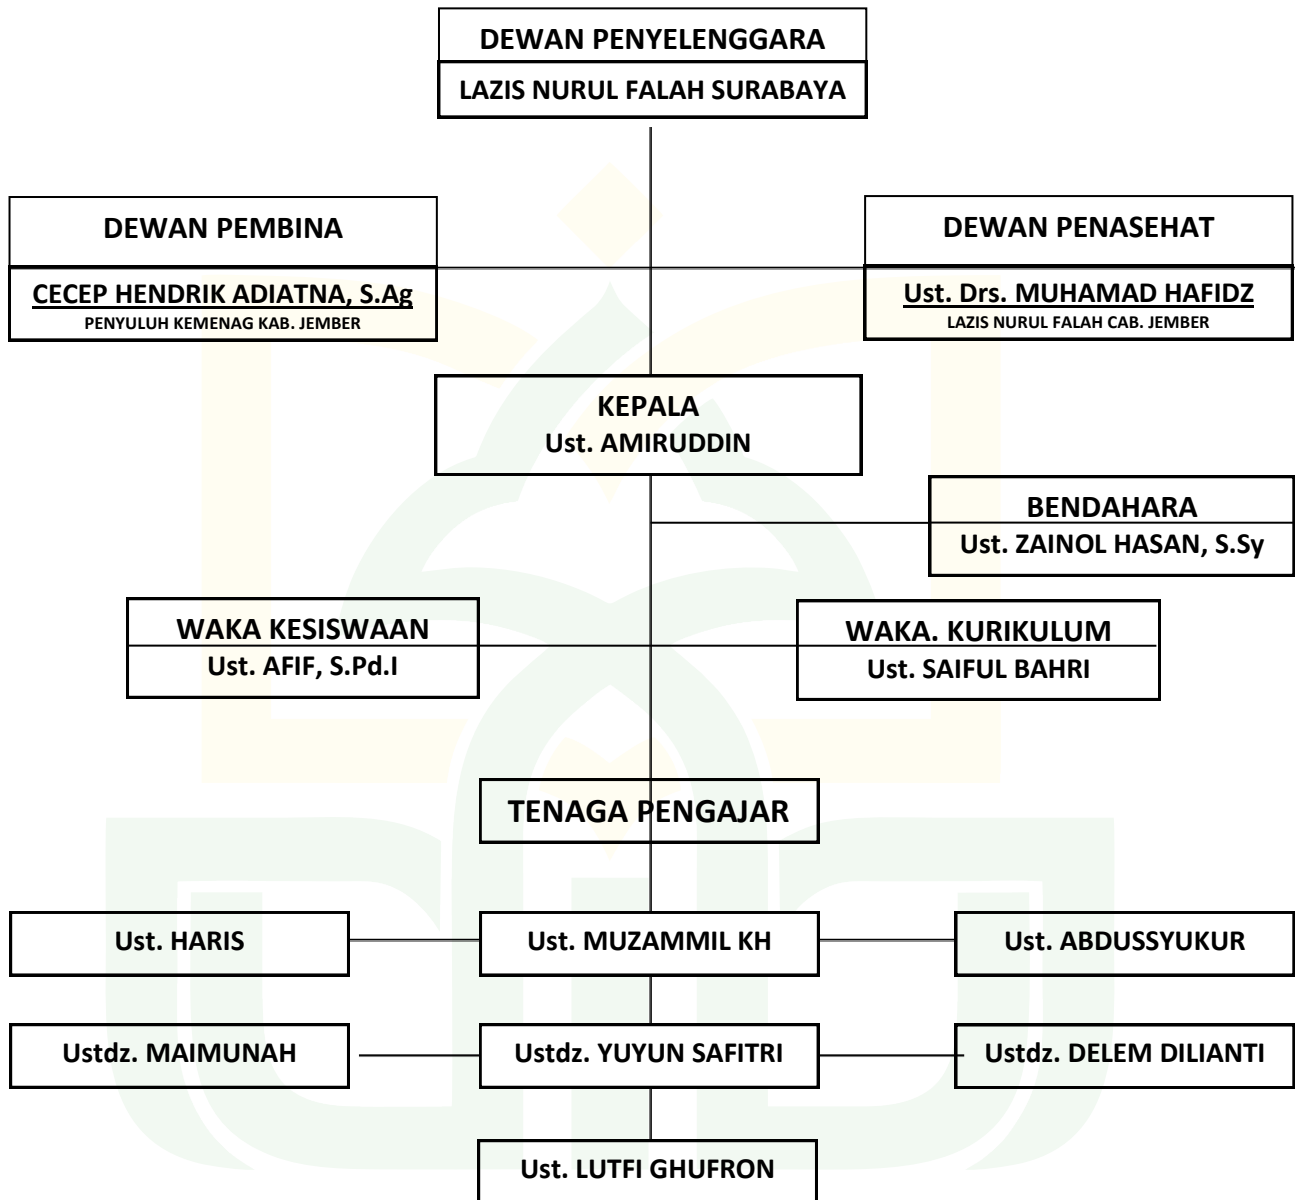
DEWAN PENYELENGGARA
LAZIS NURUL FALAH SURABAYA

DEWAN PEMBINA
CECEP HENDRIK ADIATNA, S.Ag
PENYULUH KEMENAG KAB. JEMBER

DEWAN PENASEHAT
Ust. Drs. MUHAMAD HAFIDZ
LAZIS NURUL FALAH CAB. JEMBER

KEPALA
Ust. AMIRUDDIN

BENDAHARA
Ust. ZAINOL HASAN, S.Sy

WAKA KESISWAAN
Ust. AFIF, S.Pd.I

WAKA. KURIKULUM
Ust. SAIFUL BAHRI

TENAGA PENGAJAR

Ust. HARIS
Ust. MUZAMMIL KH
Ust. ABDUSSYUKUR

Ustdz. MAIMUNAH
Ustdz. YUYUN SAFITRI
Ustdz. DELEM DILIANTI

Ust. LUTFI GHUFRON